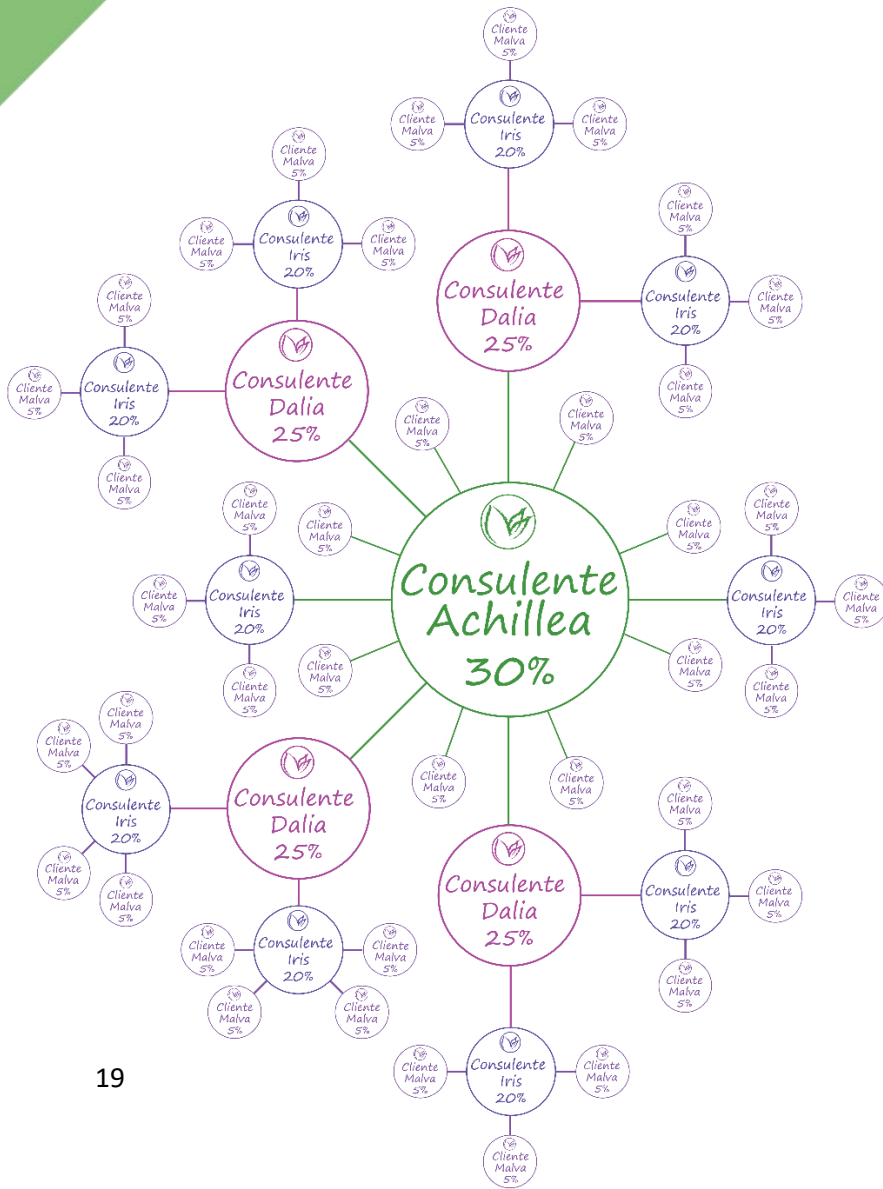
Cliente Malva 5%

Cliente Malva 5%

Consulente Iris 20%

Cliente Malva 5%

Cliente Malva 5%

Cliente Malva 5%

Consulente Iris 20%

Cliente Malva 5%

Consulente Dalia 25%

Cliente Malva 5%

Consulente Iris 20%

Cliente Malva 5%

Cliente Malva 5%

Cliente Malva 5%

Consulente Iris 20%

Consulente Dalia 25%

Cliente Malva 5%

Cliente Malva 5%

Cliente Malva 5%

Cliente Malva 5%

Cliente Malva 5%

Cliente Malva 5%

Cliente Malva 5%

Consulente Iris 20%

Consulente Achillea 30%

Consulente Iris 20%

Cliente Malva 5%

Cliente Malva 5%

Cliente Malva 5%

Cliente Malva 5%

Cliente Malva 5%

Cliente Malva 5%

Cliente Malva 5%

Cliente Malva 5%

Consulente Iris 20%

Consulente Dalia 25%

Cliente Malva 5%

Cliente Malva 5%

Cliente Malva 5%

Cliente Malva 5%

Consulente Iris 20%

Cliente Malva 5%

Consulente Dalia 25%

Cliente Malva 5%

Cliente Malva 5%

Consulente Iris 20%

Cliente Malva 5%

Cliente Malva 5%

Cliente Malva 5%

19

Cliente Malva 5%

Consulente Iris 20%

Cliente Malva 5%

Cliente Malva 5%